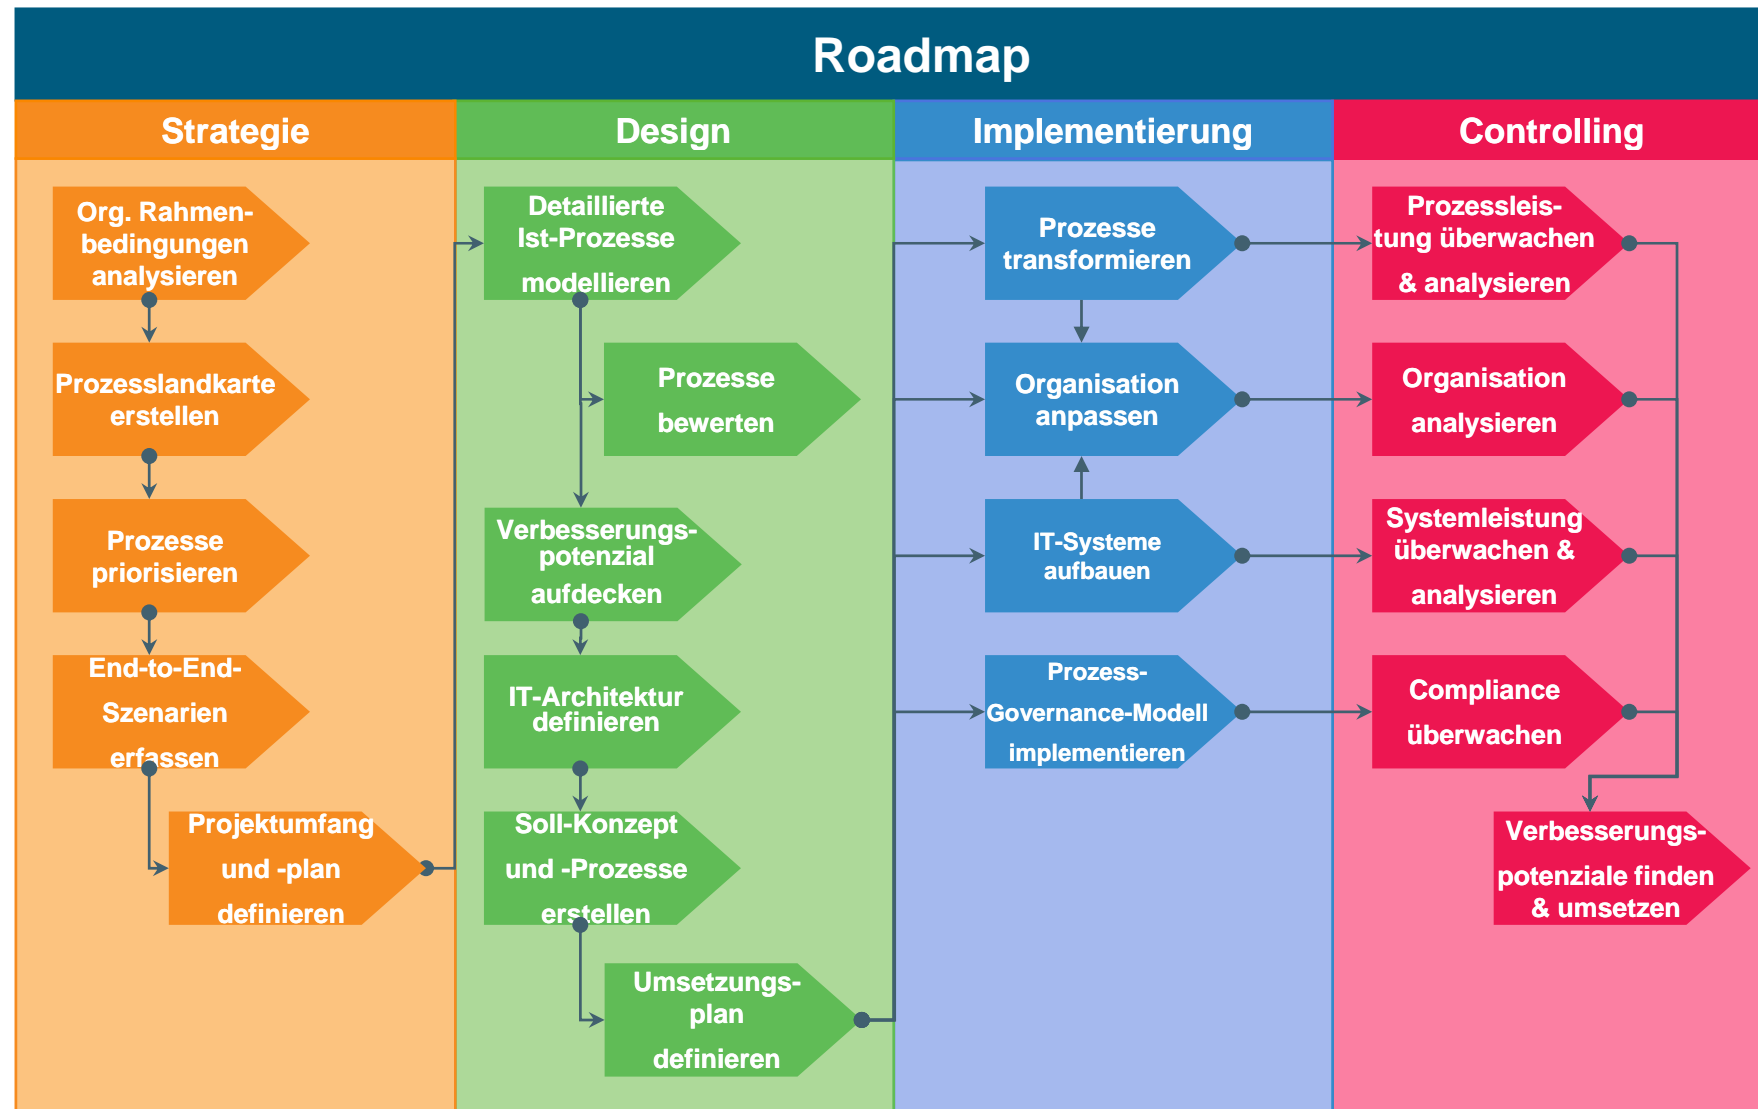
Roadmap

Strategie

Org. Rahmenbedingungen analysieren

Prozesslandkarte erstellen

Prozesse priorisieren

End-to-End-Szenarien erfassen

Projektumfang und -plan definieren

Design

Detaillierte Ist-Prozesse modellieren

Prozesse bewerten

Verbesserungspotenzial aufdecken

IT-Architektur definieren

Soll-Konzept und -Prozesse erstellen

Umsetzungsplan definieren

Implementierung

Prozesse transformieren

Organisation anpassen

IT-Systeme aufbauen

Prozess-Governance-Modell implementieren

Controlling

Prozessleistung überwachen & analysieren

Organisation analysieren

Systemleistung überwachen & analysieren

Compliance überwachen

Verbesserungspotenziale finden & umsetzen